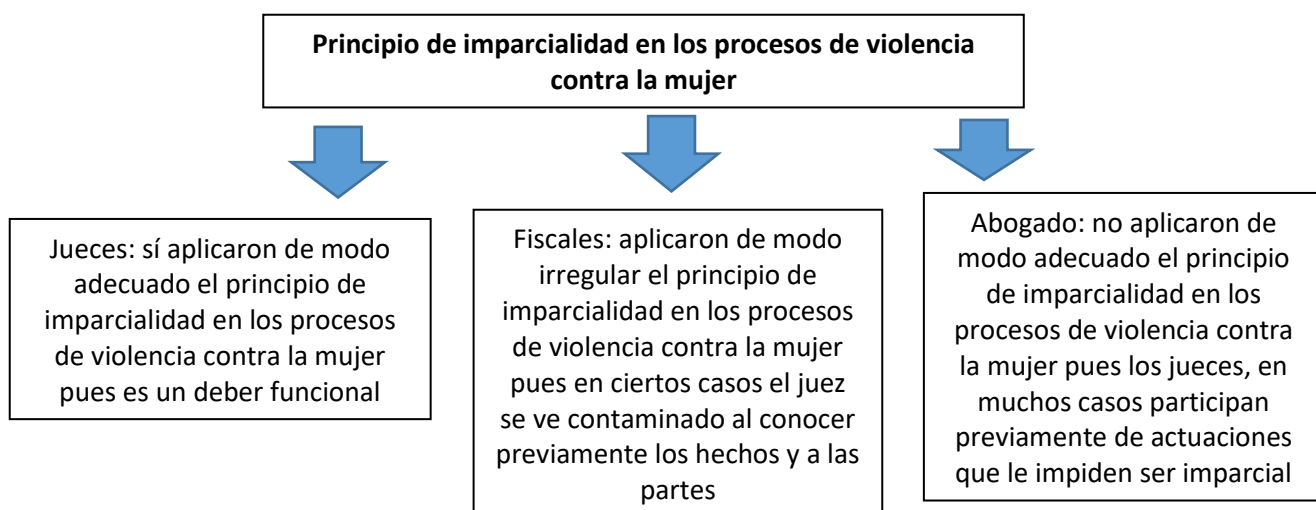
**Principio de imparcialidad en los procesos de violencia contra la mujer**

Jueces: sí aplicaron de modo adecuado el principio de imparcialidad en los procesos de violencia contra la mujer pues es un deber funcional

Fiscales: aplicaron de modo irregular el principio de imparcialidad en los procesos de violencia contra la mujer pues en ciertos casos el juez se ve contaminado al conocer previamente los hechos y a las partes

Abogado: no aplicaron de modo adecuado el principio de imparcialidad en los procesos de violencia contra la mujer pues los jueces, en muchos casos participan previamente de actuaciones que le impiden ser imparcial